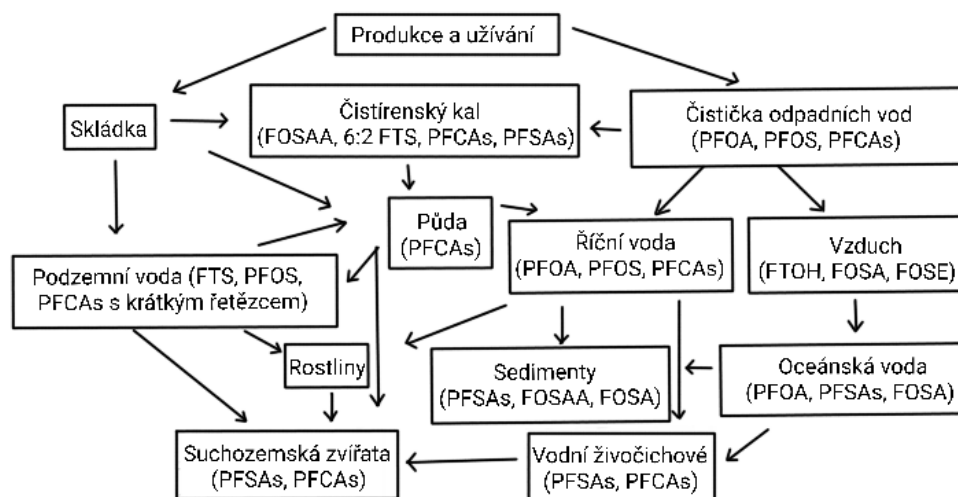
Produkce a užívání

Skládka

Čistírenský kal (FOSAA, 6:2 FTS, PFCAs, PFSAs)

Čistička odpadních vod (PFOA, PFOS, PFCAs)

Půda (PFCAs)

Říční voda (PFOA, PFOS, PFCAs)

Vzduch (FTOH, FOSA, FOSE)

Podzemní voda (FTS, PFOS, PFCAs s krátkým řetězcem)

Rostliny

Sedimenty (PFSAs, FOSAA, FOSA)

Oceánská voda (PFOA, PFSAs, FOSA)

Suchozemská zvířata (PFSAs, PFCAs)

Vodní živočichové (PFSAs, PFCAs)